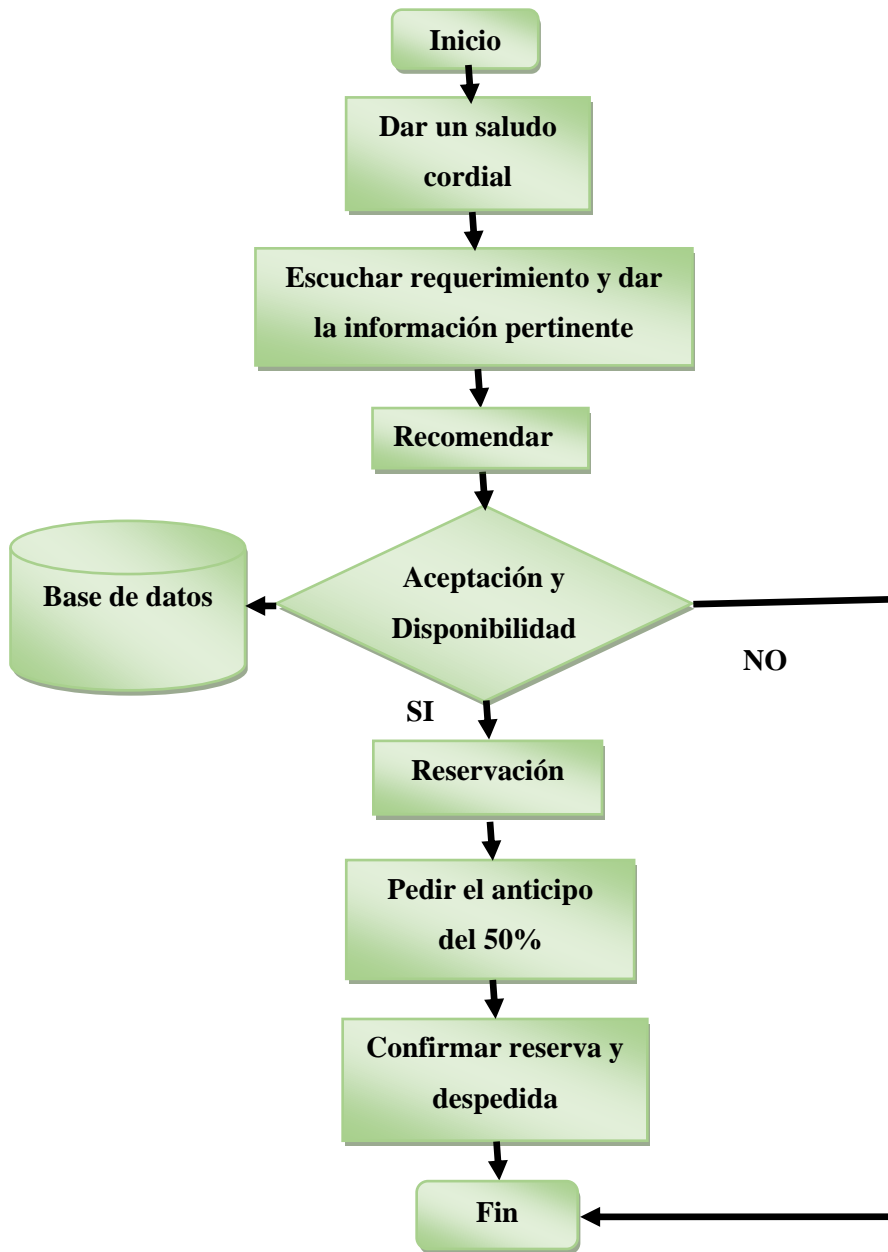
Inicio

Dar un saludo cordial

Escuchar requerimiento y dar la información pertinente

Recomendar

Base de datos

Aceptación y Disponibilidad

NO

SI

Reservación

Pedir el anticipo del 50%

Confirmar reserva y despedida

Fin